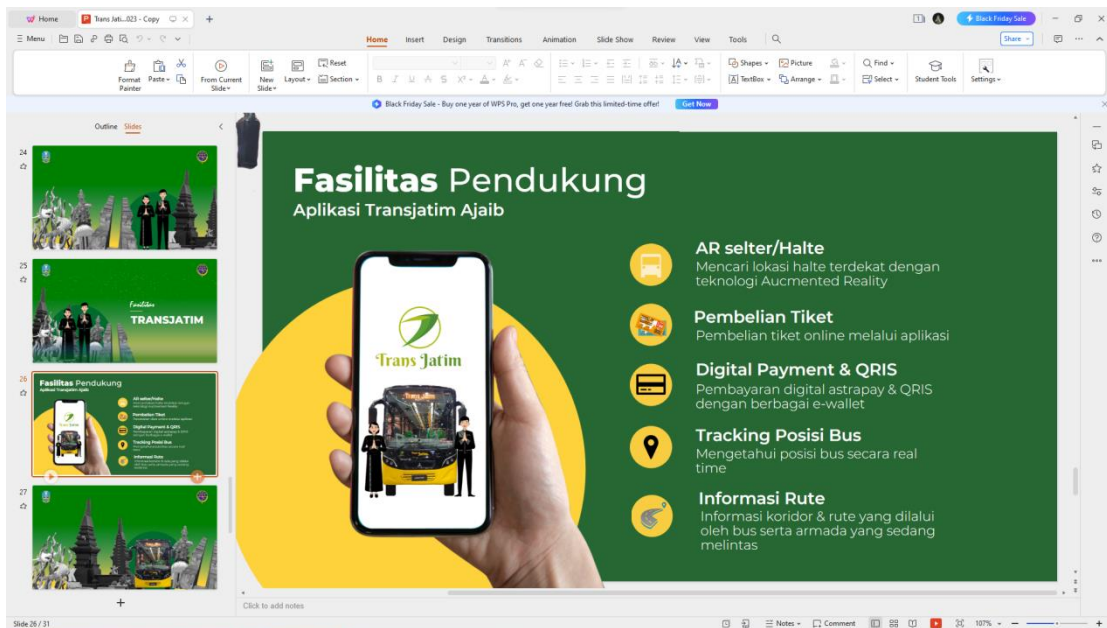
Home | Trans Jati...023 - Copy | +

Black Friday Sale

Menu | Home | Insert | Design | Transitions | Animation | Slide Show | Review | View | Tools | Share

Format Painter | Paste | From Current Slide | New Slide | Layout | Reset | Section | Shapes | Picture | TextBox | Arrange | Find | Select | Student Tools | Settings

Black Friday Sale - Buy one year of WPS Pro, get one year free! Grab this limited-time offer! Get Now

Outline | Slides

24

25

Fasilitas

TRANSJATIM

26

Fasilitas Pendukung
Aplikasi Transjatim Ajaib

AR selter/Halte
Pembelian Tiket
Digital Payment & QRIS
Tracking Posisi Bus
Informasi Rute

27

Fasilitas Pendukung
Aplikasi Transjatim Ajaib

Trans Jatim

AR selter/Halte
Mencari lokasi halte terdekat dengan teknologi Aucmented Reality

Pembelian Tiket
Pembelian tiket online melalui aplikasi

Digital Payment & QRIS
Pembayaran digital astrapay & QRIS dengan berbagai e-wallet

Tracking Posisi Bus
Mengetahui posisi bus secara real time

Informasi Rute
Informasi koridor & rute yang dilalui oleh bus serta armada yang sedang melintas

Click to add notes

Slide 26 / 31 | Notes | Comment | 107%